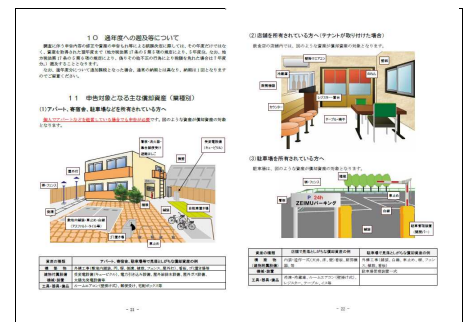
１０　過年度への遡及等について

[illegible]

１１　申告対象となる主な償却資産（業種別）

(1) アパート、寮管理、駐車場などを所有されている方へ

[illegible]

(2) 店舗を所有されている方へ（テナントが取り付けた場合）

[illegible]

(3) 駐車場を所有されている方へ

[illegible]

ZEMUパーキング

24H

P

| 資産の種類 | アパート、寮管理、駐車場等で所有している主な償却資産の例 |
|---|---|
| 構築物 | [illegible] |
| 器具備品 | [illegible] |
| 工具・器具・備品 | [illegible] |

| 資産の種類 | 店舗で所有している主な償却資産の例 | 駐車場で所有している主な償却資産の例 |
|---|---|---|
| 構築物 | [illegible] | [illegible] |
| 機械・装置 | | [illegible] |
| 工具・器具・備品 | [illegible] | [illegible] |

— 31 —

— 32 —